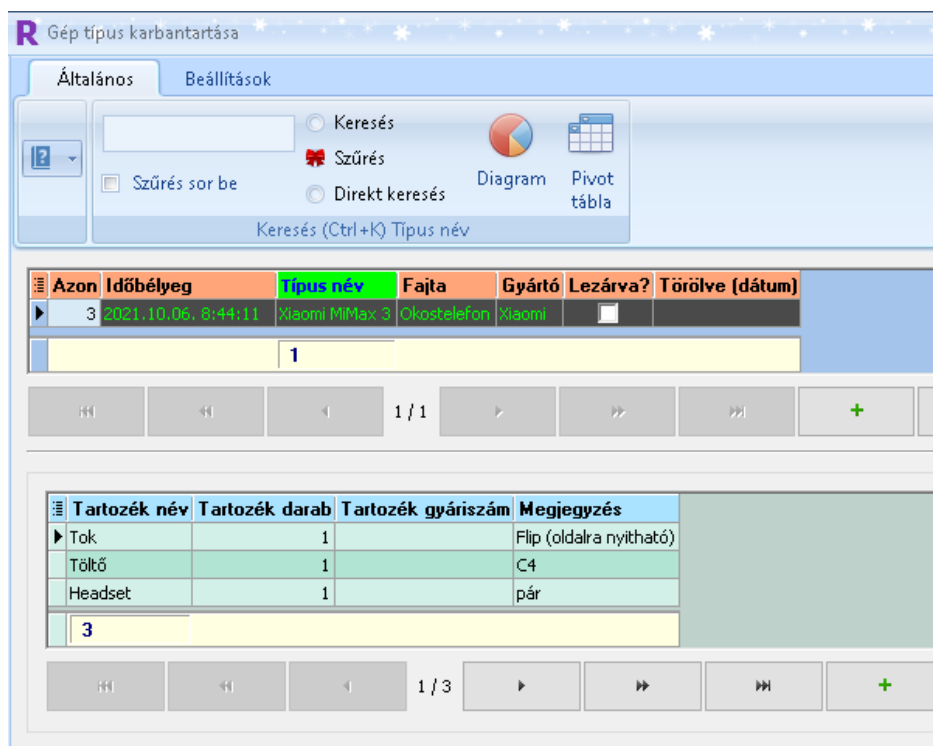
R Gép típus karbantartása

Általános Beállítások

Keresés
Szűrés
Direkt keresés
Szűrés sor be
Diagram
Pivot tábla
Keresés (Ctrl+K) Típus név

| Azon | Időbélyeg | Típus név | Fajta | Gyártó | Lezárva? | Törölve (dátum) |
|---|---|---|---|---|---|---|
| 3 | 2021.10.06. 8:44:11 | Xiaomi MiMax 3 | Okostelefon | Xiaomi | | |
| | | 1 | | | | |

1 / 1
+

| Tartozék név | Tartozék darab | Tartozék gyáriszám | Megjegyzés |
|---|---|---|---|
| Tok | 1 | | Flip (oldalra nyitható) |
| Töltő | 1 | | C4 |
| Headset | 1 | | pár |
| 3 | | | |

1 / 3
+